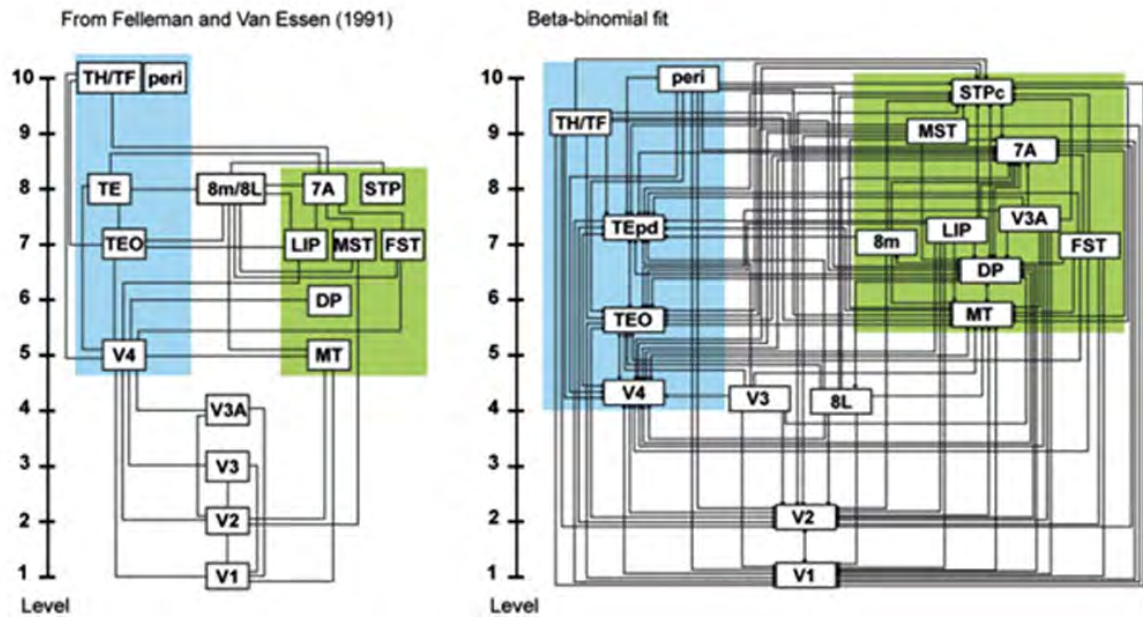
From Felleman and Van Essen (1991)

10
9
8
7
6
5
4
3
2
1
Level

TH/TF
peri
TE
8m/8L
7A
STP
TEO
LIP
MST
FST
DP
V4
MT
V3A
V3
V2
V1

Beta-binomial fit

10
9
8
7
6
5
4
3
2
1
Level

peri
STPc
TH/TF
MST
7A
TEpd
8m
LIP
V3A
FST
DP
TEO
MT
V4
V3
8L
V2
V1